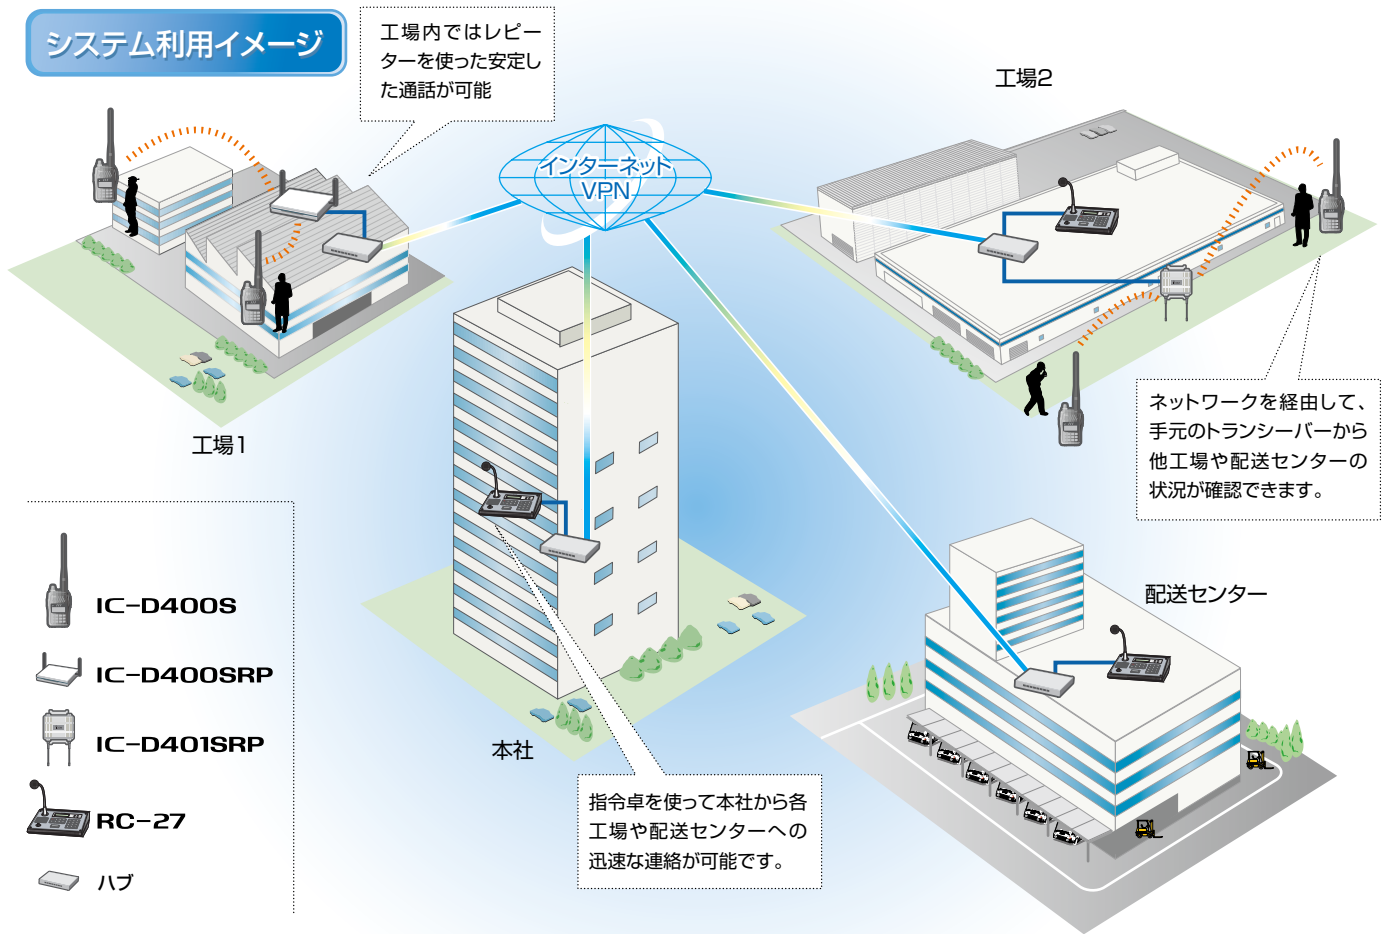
システム利用イメージ

工場内ではレピーターを使った安定した通話が可能

インターネット
VPN

工場2

工場1

ネットワークを経由して、手元のトランシーバーから他工場や配送センターの状況が確認できます。

IC-D400S

IC-D400SRP

IC-D401SRP

RC-27

ハブ

本社

配送センター

指令卓を使って本社から各工場や配送センターへの迅速な連絡が可能です。